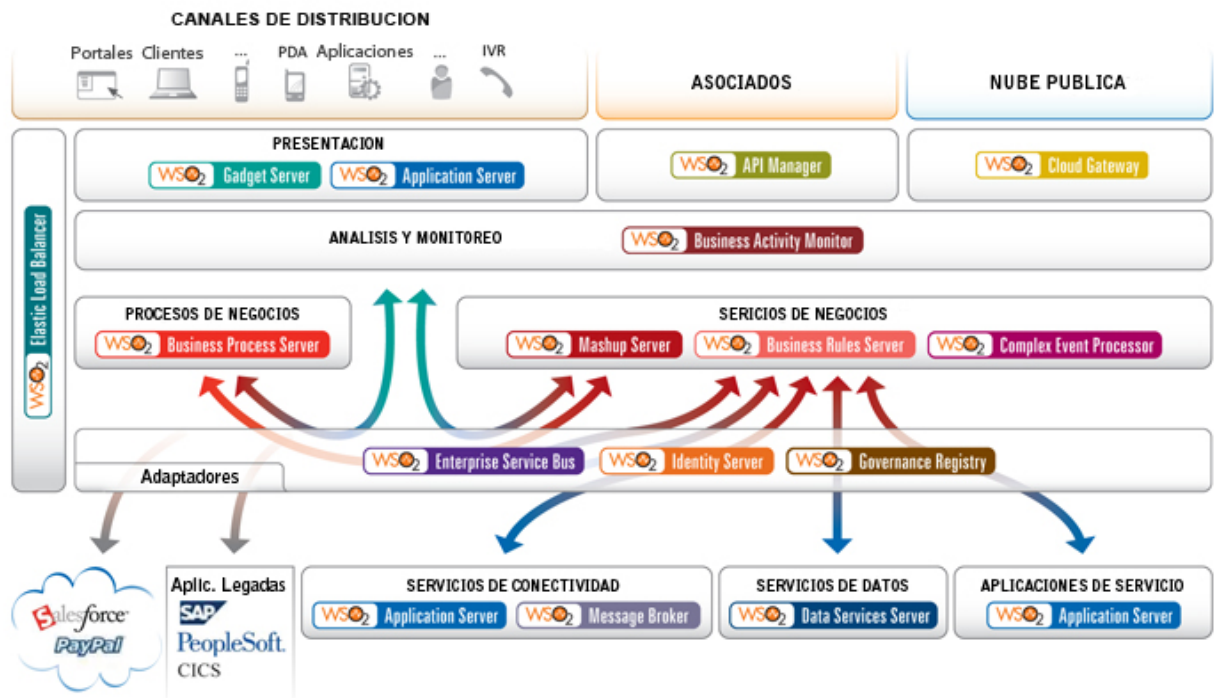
CANALES DE DISTRIBUCION

Portales Clientes ... PDA Aplicaciones ... IVR

ASOCIADOS

NUBE PUBLICA

WSO2 Elastic Load Balancer

PRESENTACION
WSO2 Gadget Server WSO2 Application Server

WSO2 API Manager

WSO2 Cloud Gateway

ANALISIS Y MONITOREO
WSO2 Business Activity Monitor

PROCESOS DE NEGOCIOS
WSO2 Business Process Server

SERICIOS DE NEGOCIOS
WSO2 Mashup Server WSO2 Business Rules Server WSO2 Complex Event Processor

WSO2 Enterprise Service Bus WSO2 Identity Server WSO2 Governance Registry

Adaptadores

Salesforce
PayPal

Aplic. Legadas
SAP
PeopleSoft.
CICS

SERVICIOS DE CONECTIVIDAD
WSO2 Application Server WSO2 Message Broker

SERVICIOS DE DATOS
WSO2 Data Services Server

APLICACIONES DE SERVICIO
WSO2 Application Server